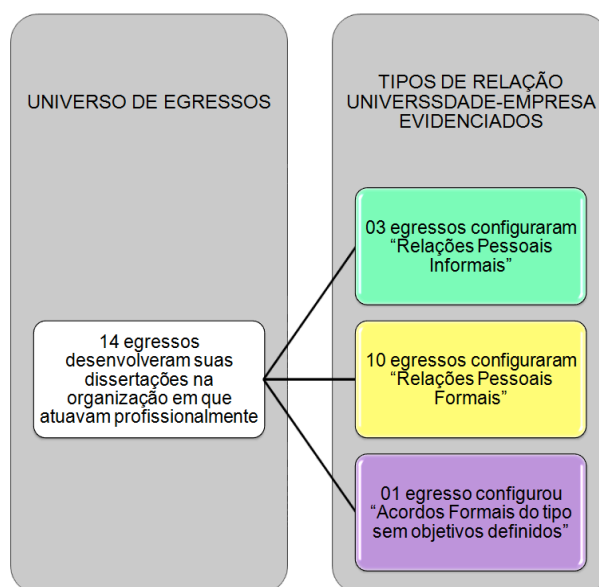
UNIVERSO DE EGRESSOS

TIPOS DE RELAÇÃO UNIVERSSDADE-EMPRESA EVIDENCIADOS

14 egressos desenvolveram suas dissertações na organização em que atuavam profissionalmente

03 egressos configuraram “Relações Pessoais Informais”

10 egressos configuraram “Relações Pessoais Formais”

01 egresso configurou “Acordos Formais do tipo sem objetivos definidos”